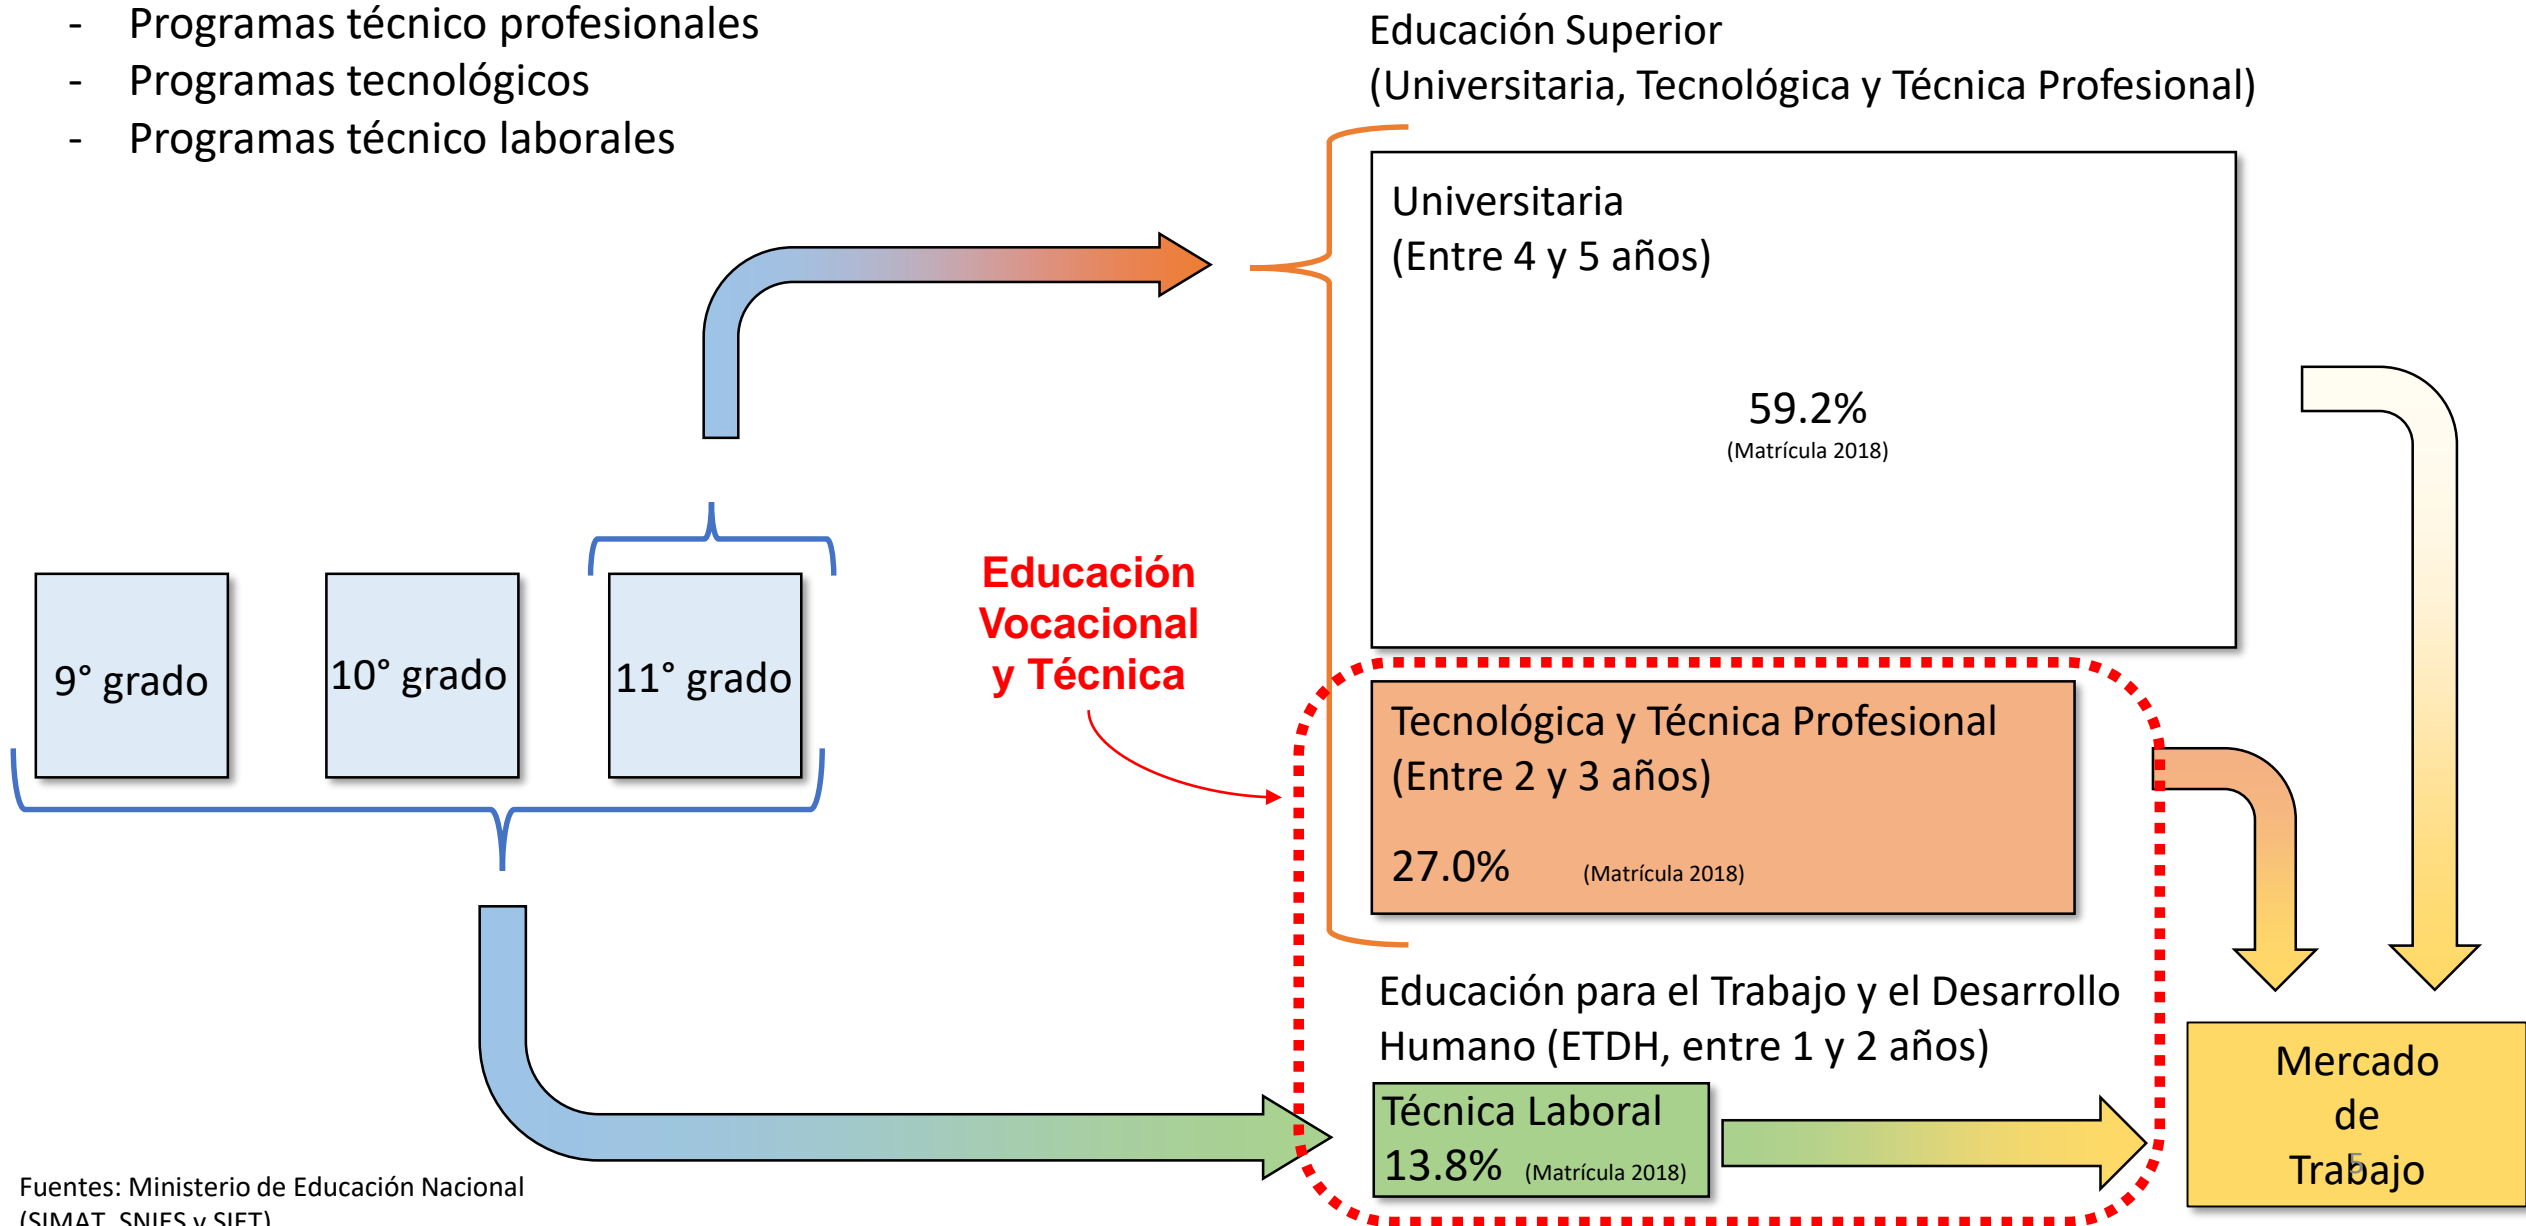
- Programas técnico profesionales
- Programas tecnológicos
- Programas técnico laborales

Educación Superior
(Universitaria, Tecnológica y Técnica Profesional)

Universitaria
(Entre 4 y 5 años)

59.2%
(Matrícula 2018)

9° grado

10° grado

11° grado

Educación Vocacional y Técnica

Tecnológica y Técnica Profesional
(Entre 2 y 3 años)

27.0% (Matrícula 2018)

Educación para el Trabajo y el Desarrollo Humano (ETDH, entre 1 y 2 años)

Técnica Laboral
13.8% (Matrícula 2018)

Mercado de Trabajo

5

Fuentes: Ministerio de Educación Nacional
(SIMAT, SNIES y SIET)